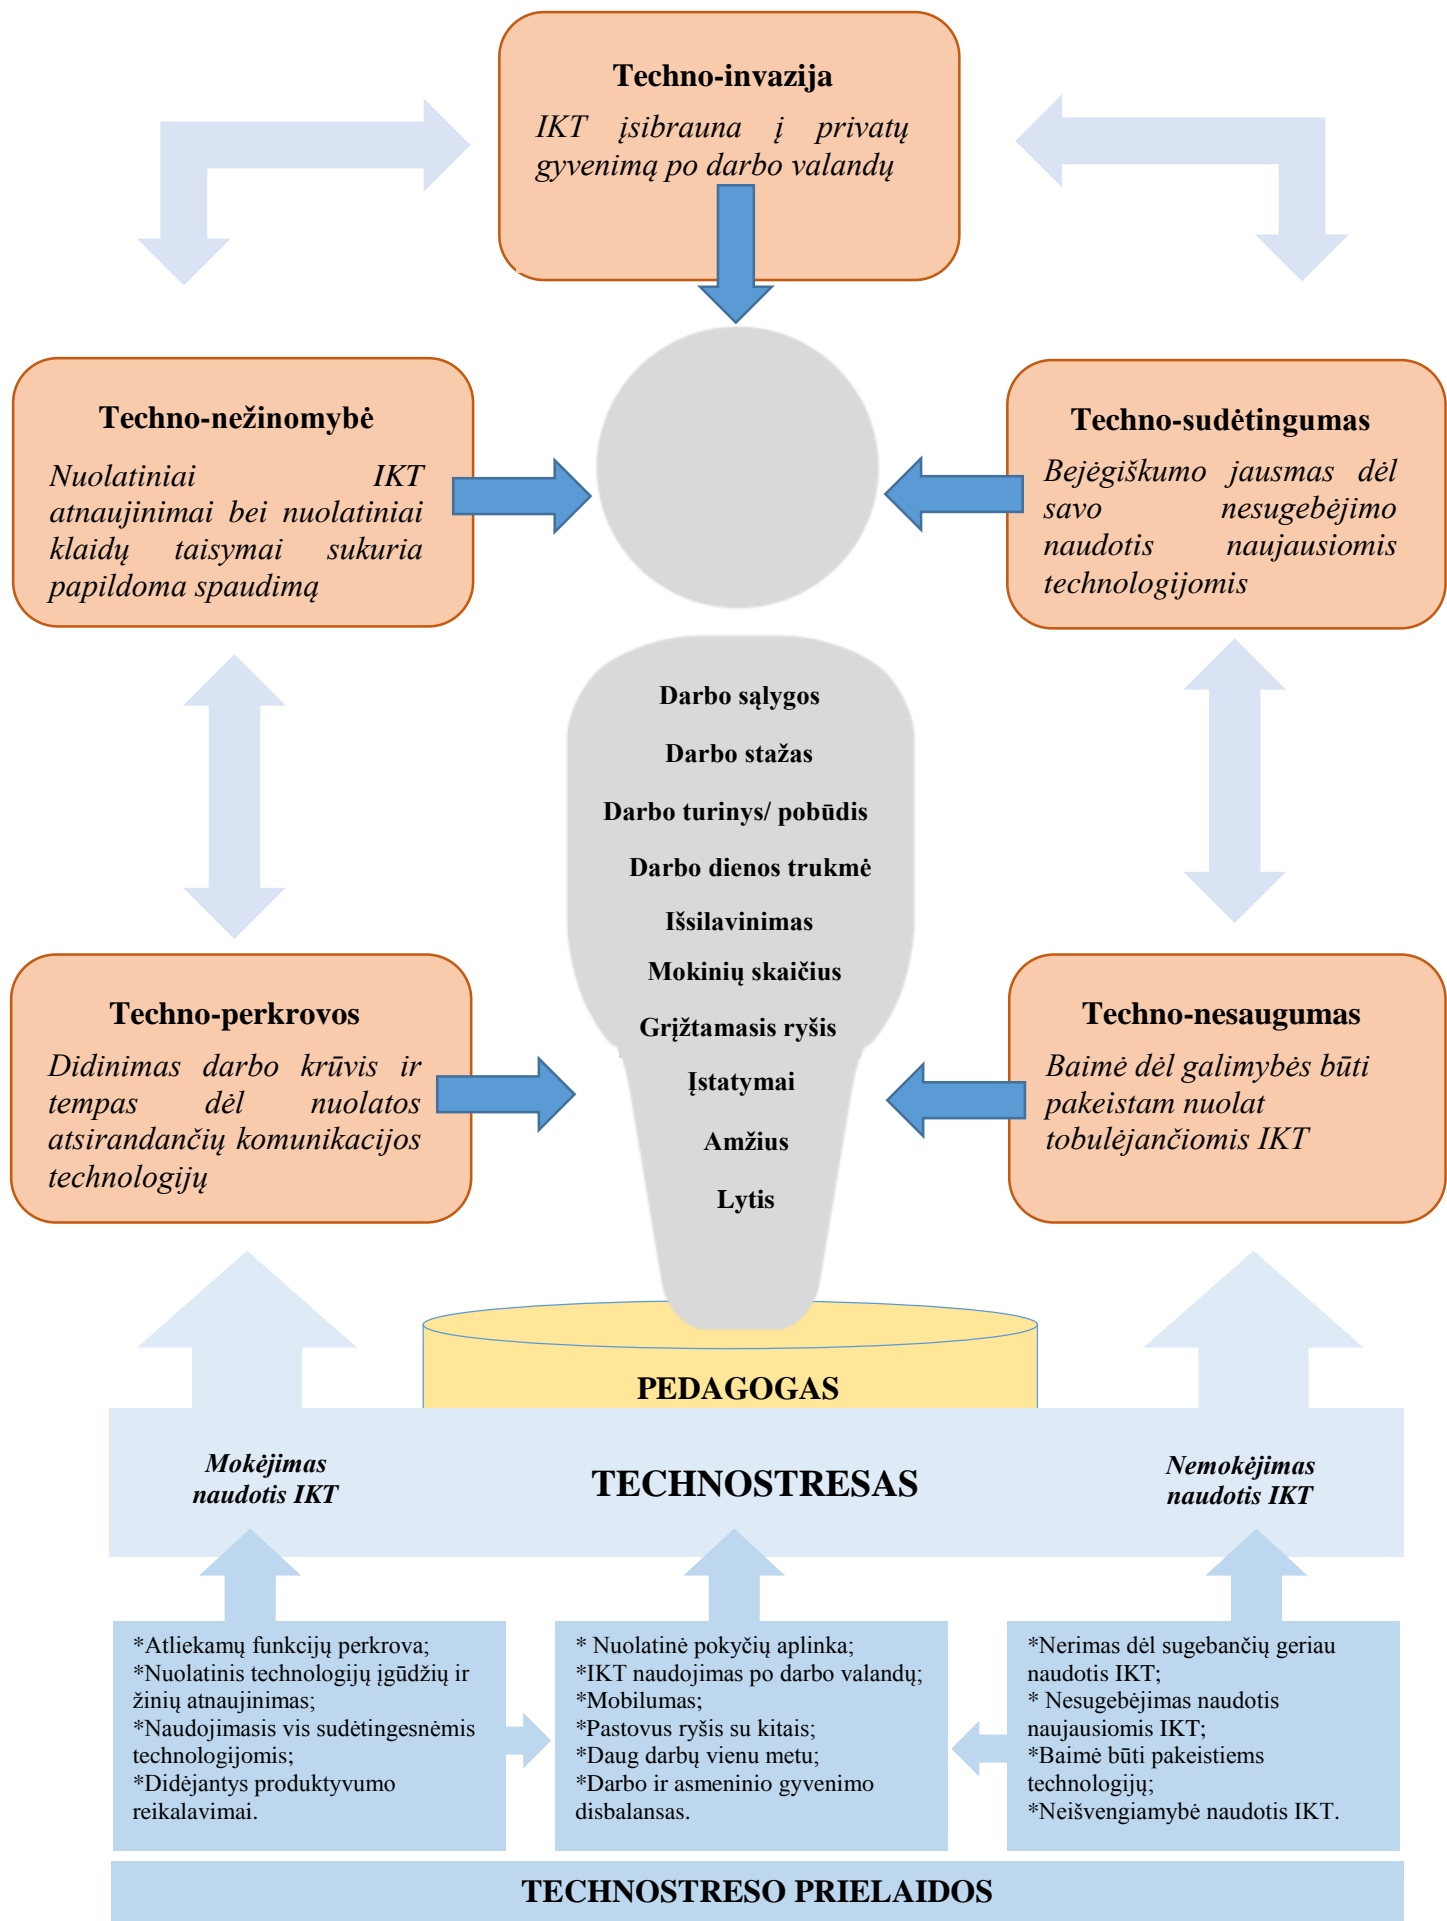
Techno-invazija

IKT įsibrauna į privatų gyvenimą po darbo valandų

Techno-nežinomybė

Nuolatiniai IKT atnaujinimai bei nuolatiniai klaidų taisymai sukuria papildoma spaudimą

Techno-sudėtingumas

Bejėgiškumo jausmas dėl savo nesugebėjimo naudotis naujausiomis technologijomis

Darbo sąlygos

Darbo stažas

Darbo turinys/ pobūdis

Darbo dienos trukmė

Išsilavinimas

Mokinių skaičius

Grįžtamasis ryšis

Įstatymai

Amžius

Lytis

Techno-perkrovos

Didinimas darbo krūvis ir tempas dėl nuolatos atsirandančių komunikacijos technologijų

Techno-nesaugumas

Baimė dėl galimybės būti pakeistam nuolat tobulėjančiomis IKT

PEDAGOGAS

Mokėjimas naudotis IKT

TECHNOSTRESAS

Nemokėjimas naudotis IKT

*Atliekamų funkcijų perkrova;
*Nuolatinis technologijų įgūdžių ir žinių atnaujinimas;
*Naudojimasis vis sudėtingesnėmis technologijomis;
*Didėjantys produktyvumo reikalavimai.

* Nuolatinė pokyčių aplinka;
*IKT naudojimas po darbo valandų;
*Mobilumas;
*Pastovus ryšis su kitais;
*Daug darbų vienu metu;
*Darbo ir asmeninio gyvenimo disbalansas.

*Nerimas dėl sugebančių geriau naudotis IKT;
* Nesugebėjimas naudotis naujausiomis IKT;
*Baimė būti pakeistiems technologijų;
*Neišvengiamybė naudotis IKT.

TECHNOSTRESO PRIELAIDOS